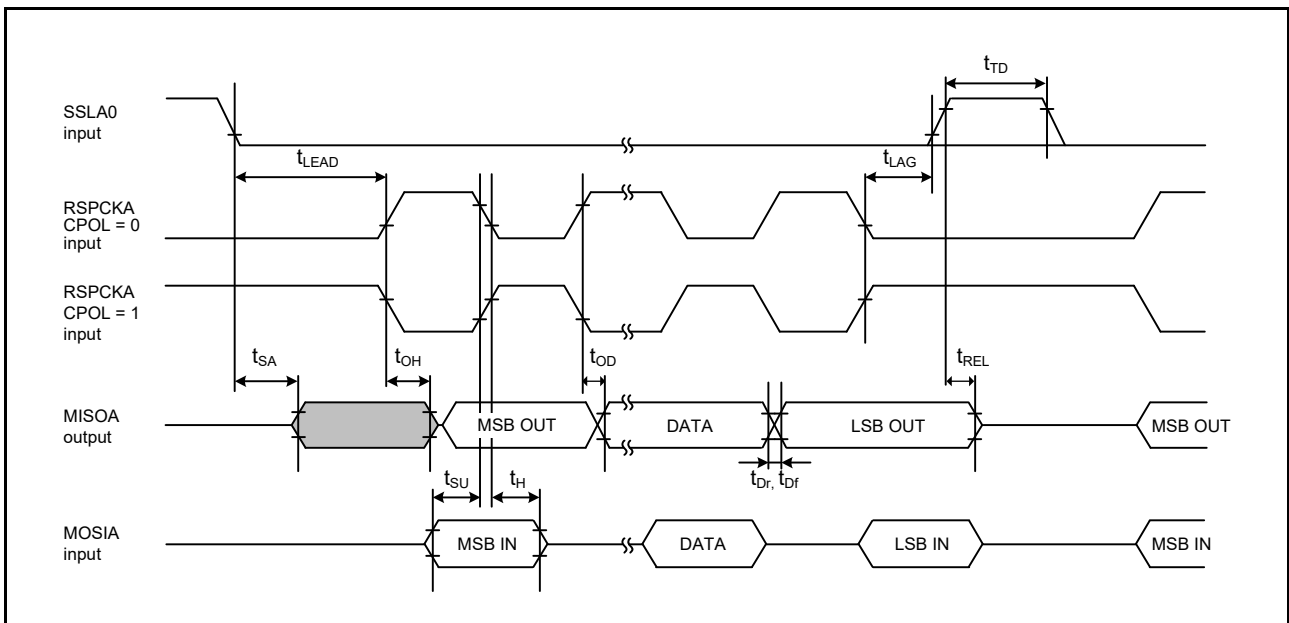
$t_{TD}$

SSLA0 input

$t_{LEAD}$

$t_{LAG}$

RSPCKA CPOL = 0 input

RSPCKA CPOL = 1 input

$t_{SA}$

$t_{OH}$

$t_{OD}$

$t_{REL}$

MISOA output

MSB OUT

DATA

LSB OUT

MSB OUT

$t_{Dr}$, $t_{Df}$

$t_{SU}$

$t_{H}$

MOSIA input

MSB IN

DATA

LSB IN

MSB IN